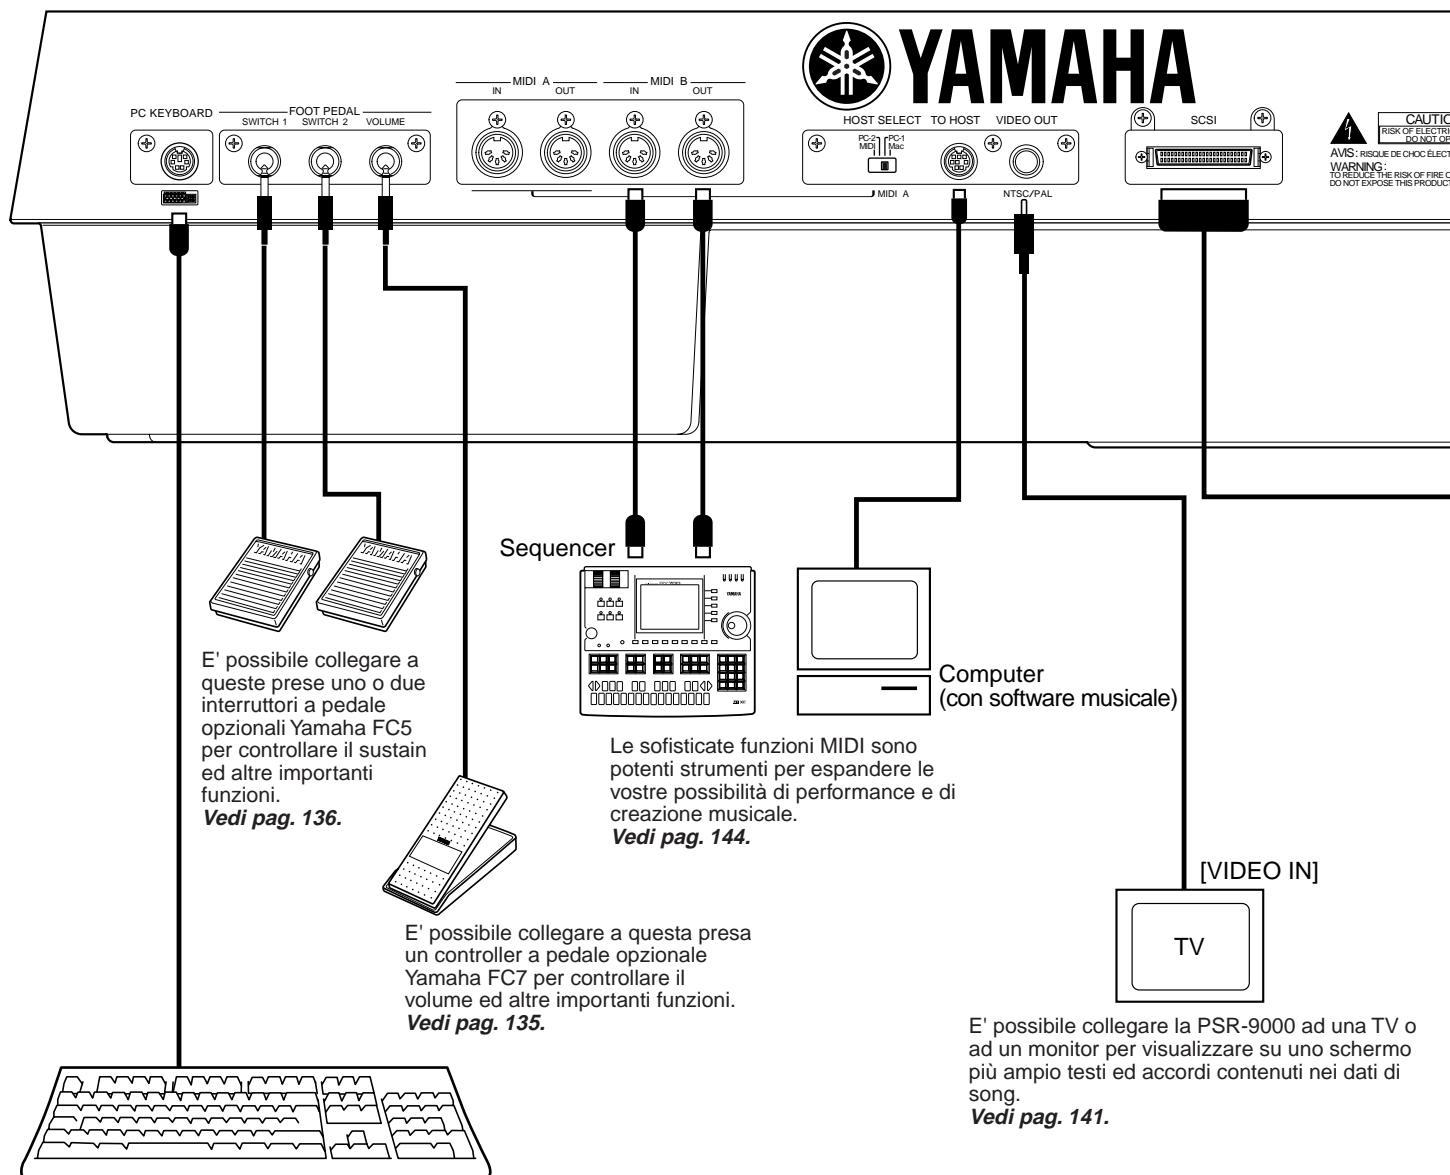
YAMAHA

PC KEYBOARD

FOOT PEDAL

SWITCH 1 SWITCH 2 VOLUME

MIDI A

IN OUT

MIDI B

IN OUT

HOST SELECT TO HOST VIDEO OUT

PC-2 MIDI

PC-1 Mac

MIDI A

NTSC/PAL

SCSI

CAUTIO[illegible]

RISK OF ELECTRI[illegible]

DO NOT OP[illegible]

AVIS: RISQUE DE CHOC ÉLECT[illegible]

WARNING:

TO REDUCE THE RISK OF FIRE O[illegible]

DO NOT EXPOSE THIS PRODUCT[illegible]

YAMAHA

YAMAHA

Sequencer

YAMAHA

Computer
(con software musicale)

E' possibile collegare a queste prese uno o due interruttori a pedale opzionali Yamaha FC5 per controllare il sustain ed altre importanti funzioni.
**Vedi pag. 136.**

Le sofisticate funzioni MIDI sono potenti strumenti per espandere le vostre possibilità di performance e di creazione musicale.
**Vedi pag. 144.**

[VIDEO IN]

TV

E' possibile collegare a questa presa un controller a pedale opzionale Yamaha FC7 per controllare il volume ed altre importanti funzioni.
**Vedi pag. 135.**

E' possibile collegare la PSR-9000 ad una TV o ad un monitor per visualizzare su uno schermo più ampio testi ed accordi contenuti nei dati di song.
**Vedi pag. 141.**